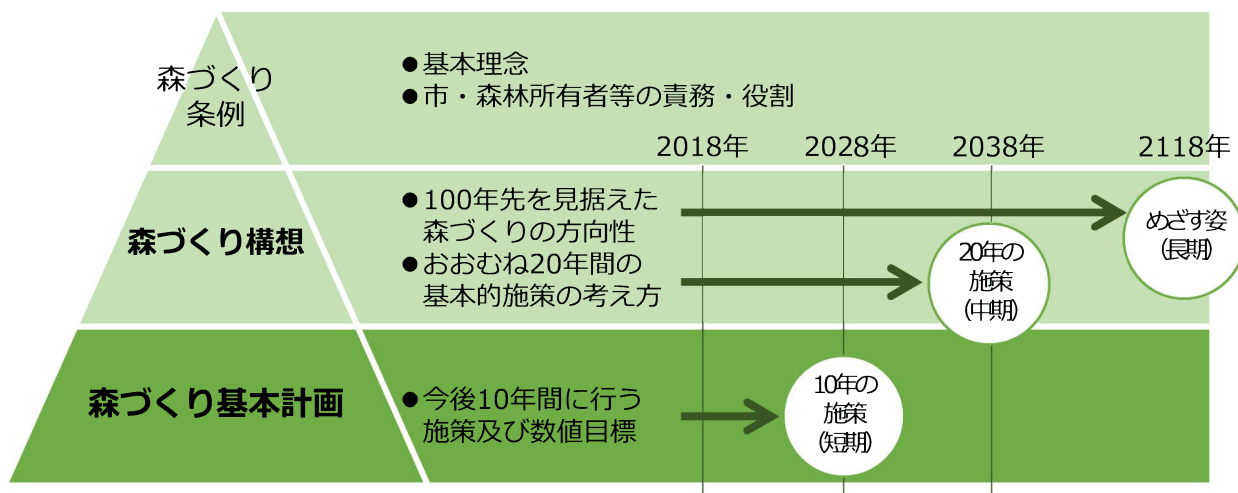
森づくり条例

●基本理念
●市・森林所有者等の責務・役割

2018年 2028年 2038年 2118年

森づくり構想

●100年先を見据えた森づくりの方向性
●おおむね20年間の基本的施策の考え方

めざす姿(長期)

20年の施策(中期)

森づくり基本計画

●今後10年間に行う施策及び数値目標

10年の施策(短期)